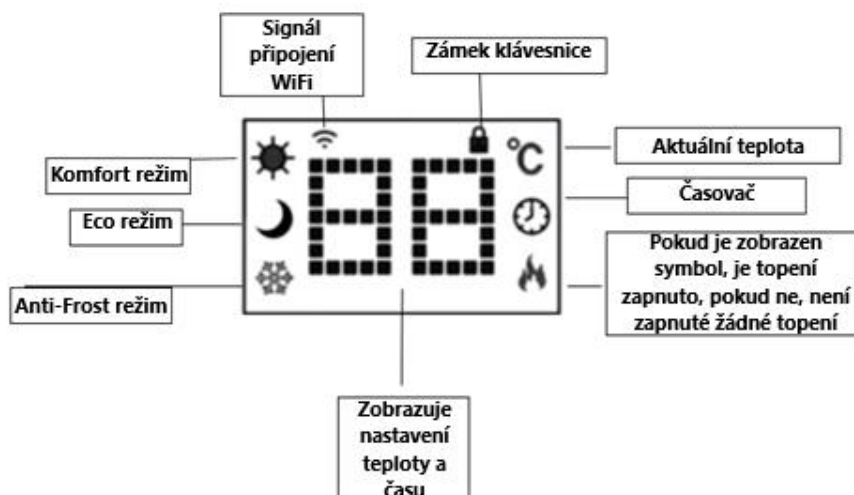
Signál připojení WiFi

Zámek klávesnice

Aktuální teplota

Komfort režim

Časovač

Eco režim

°C

Pokud je zobrazen symbol, je topení zapnuto, pokud ne, není zapnuté žádné topení

Anti-Frost režim

Zobrazuje nastavení teploty a času